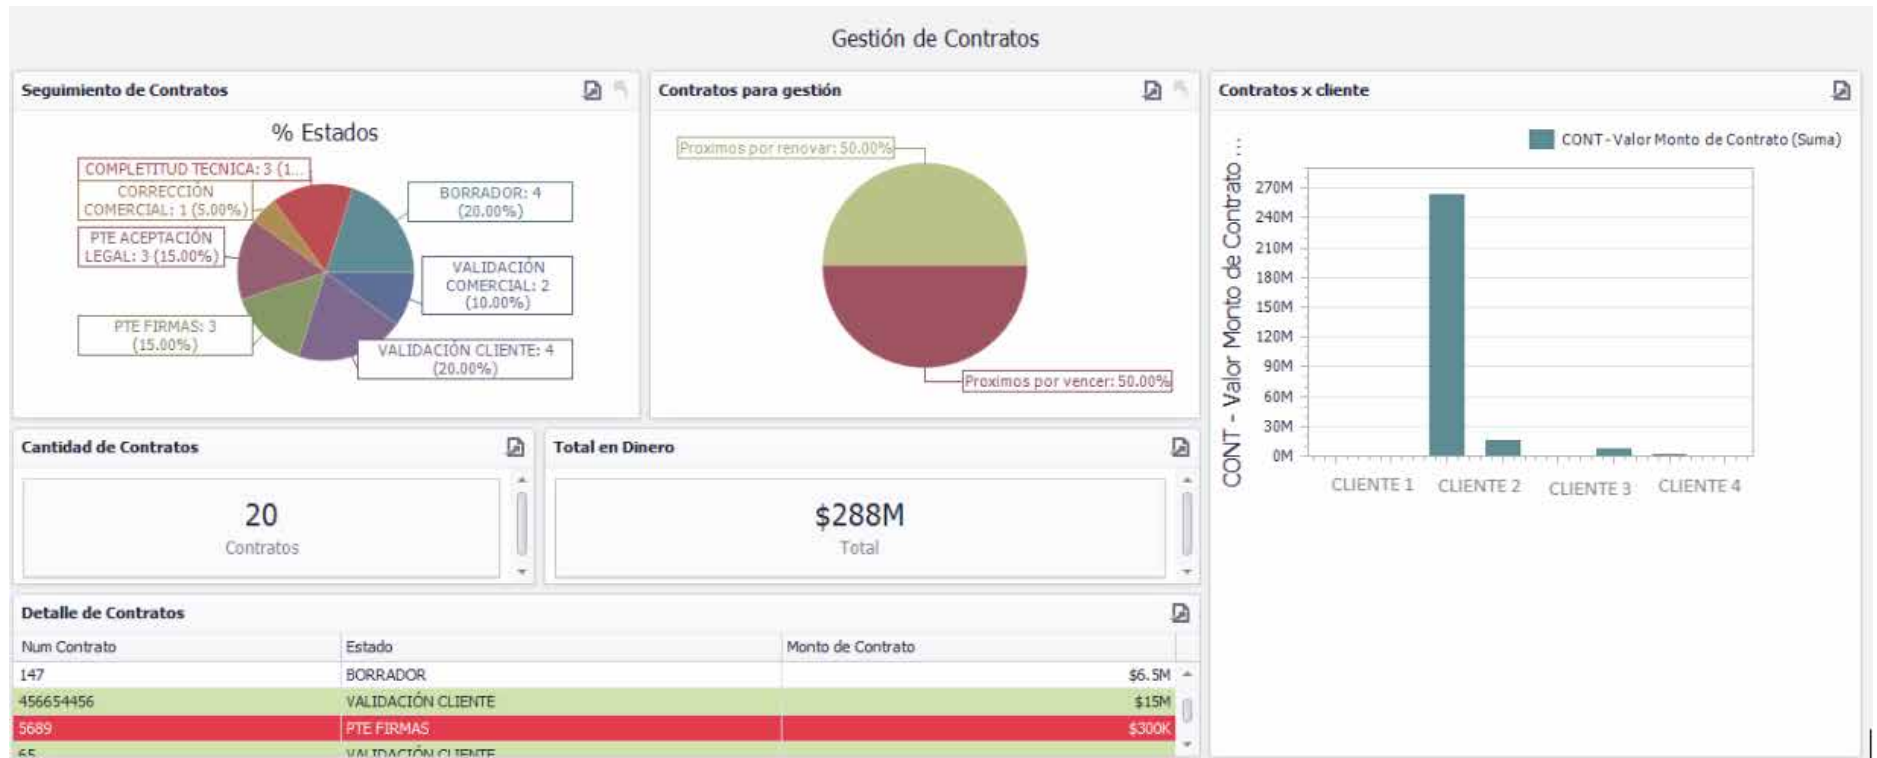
Gestión de Contratos

Seguimiento de Contratos

% Estados

COMPLETITUD TECNICA: 3 (1...

CORRECCIÓN COMERCIAL: 1 (5.00%)

PTE ACEPTACIÓN LEGAL: 3 (15.00%)

PTE FIRMAS: 3 (15.00%)

BORRADOR: 4 (20.00%)

VALIDACIÓN COMERCIAL: 2 (10.00%)

VALIDACIÓN CLIENTE: 4 (20.00%)

Contratos para gestión

Proximos por renovar: 50.00%

Proximos por vencer: 50.00%

Contratos x cliente

CONT - Valor Monto de Contrato (Suma)

CONT - Valor Monto de Contrato ...

270M
240M
210M
180M
150M
120M
90M
60M
30M
0M

CLIENTE 1
CLIENTE 2
CLIENTE 3
CLIENTE 4

Cantidad de Contratos

20
Contratos

Total en Dinero

$288M
Total

Detalle de Contratos

| Num Contrato | Estado | Monto de Contrato |
|---|---|---|
| 147 | BORRADOR | $6.5M |
| 456654456 | VALIDACIÓN CLIENTE | $15M |
| 5689 | PTE FIRMAS | $300K |
| 65 | VALIDACIÓN CLIENTE | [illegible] |